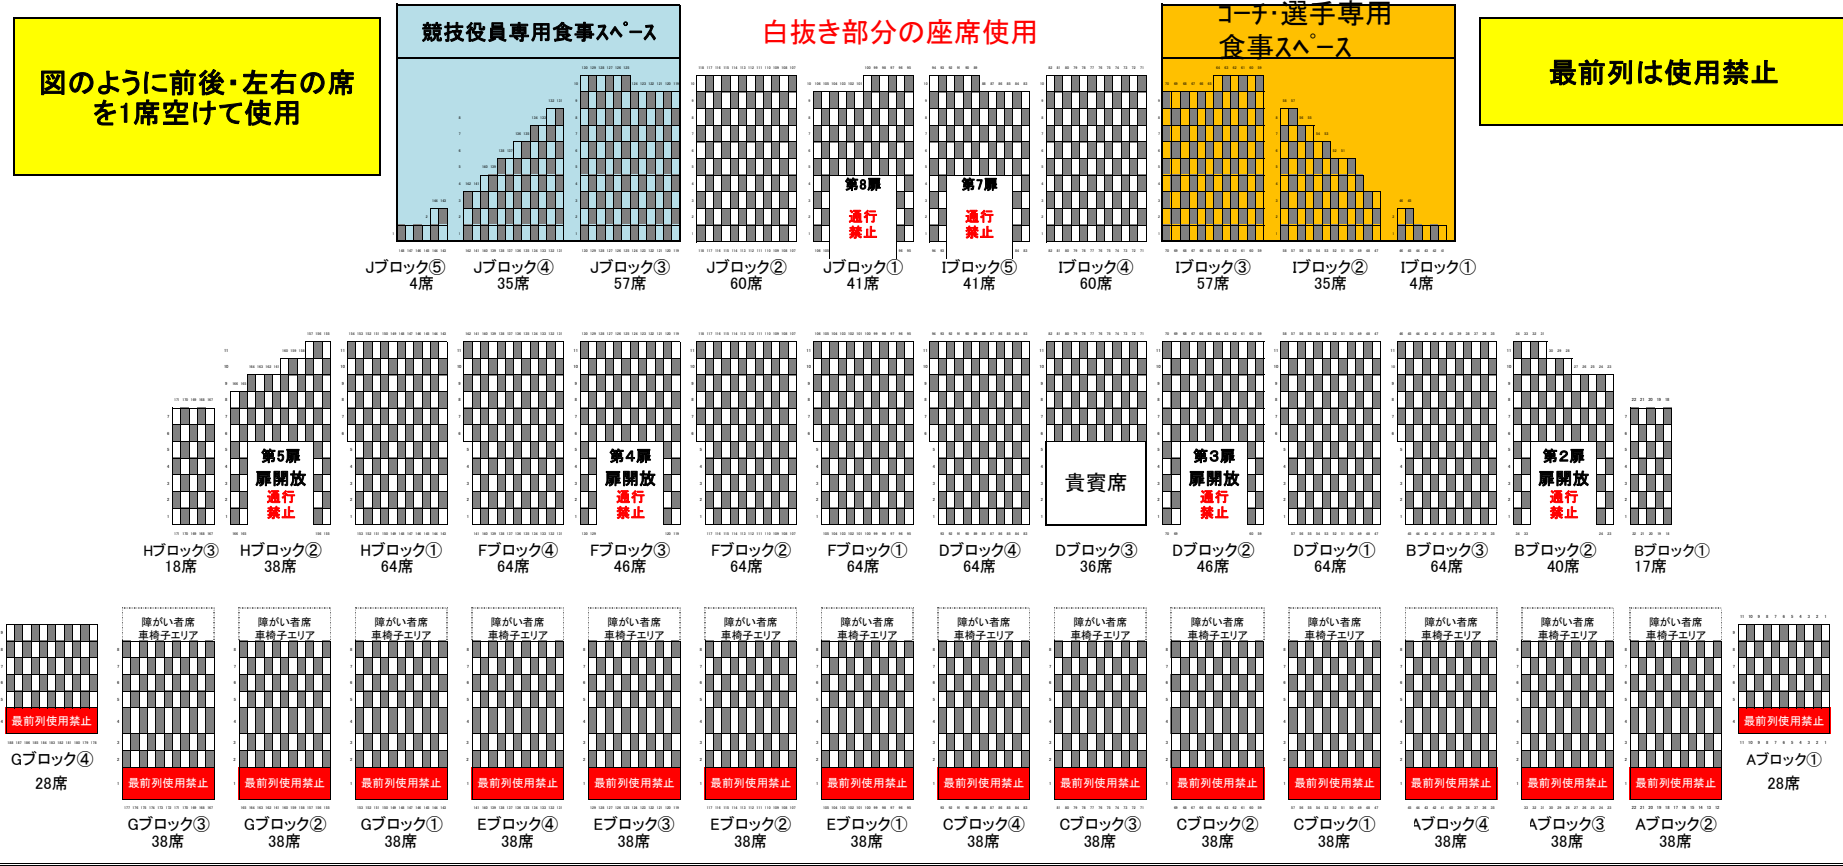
図のように前後・左右の席を1席空けて使用

競技役員専用食事スペース

白抜き部分の座席使用

コーチ・選手専用食事スペース

最前列は使用禁止

第8扉
通行禁止

第7扉
通行禁止

Jブロック⑤ 4席
Jブロック④ 35席
Jブロック③ 57席
Jブロック② 60席
Jブロック① 41席
Iブロック⑤ 41席
Iブロック④ 60席
Iブロック③ 57席
Iブロック② 35席
Iブロック① 4席

第5扉
扉開放
通行禁止

第4扉
扉開放
通行禁止

貴賓席

第3扉
扉開放
通行禁止

第2扉
扉開放
通行禁止

Hブロック③ 18席
Hブロック② 38席
Hブロック① 64席
Fブロック④ 64席
Fブロック③ 46席
Fブロック② 64席
Fブロック① 64席
Dブロック④ 64席
Dブロック③ 36席
Dブロック② 46席
Dブロック① 64席
Bブロック③ 64席
Bブロック② 40席
Bブロック① 17席

障がい者席
車椅子エリア

最前列使用禁止

Gブロック④ 28席
Gブロック③ 38席
Gブロック② 38席
Gブロック① 38席
Eブロック④ 38席
Eブロック③ 38席
Eブロック② 38席
Eブロック① 38席
Cブロック④ 38席
Cブロック③ 38席
Cブロック② 38席
Cブロック① 38席
Aブロック④ 38席
Aブロック③ 38席
Aブロック② 38席
Aブロック① 28席